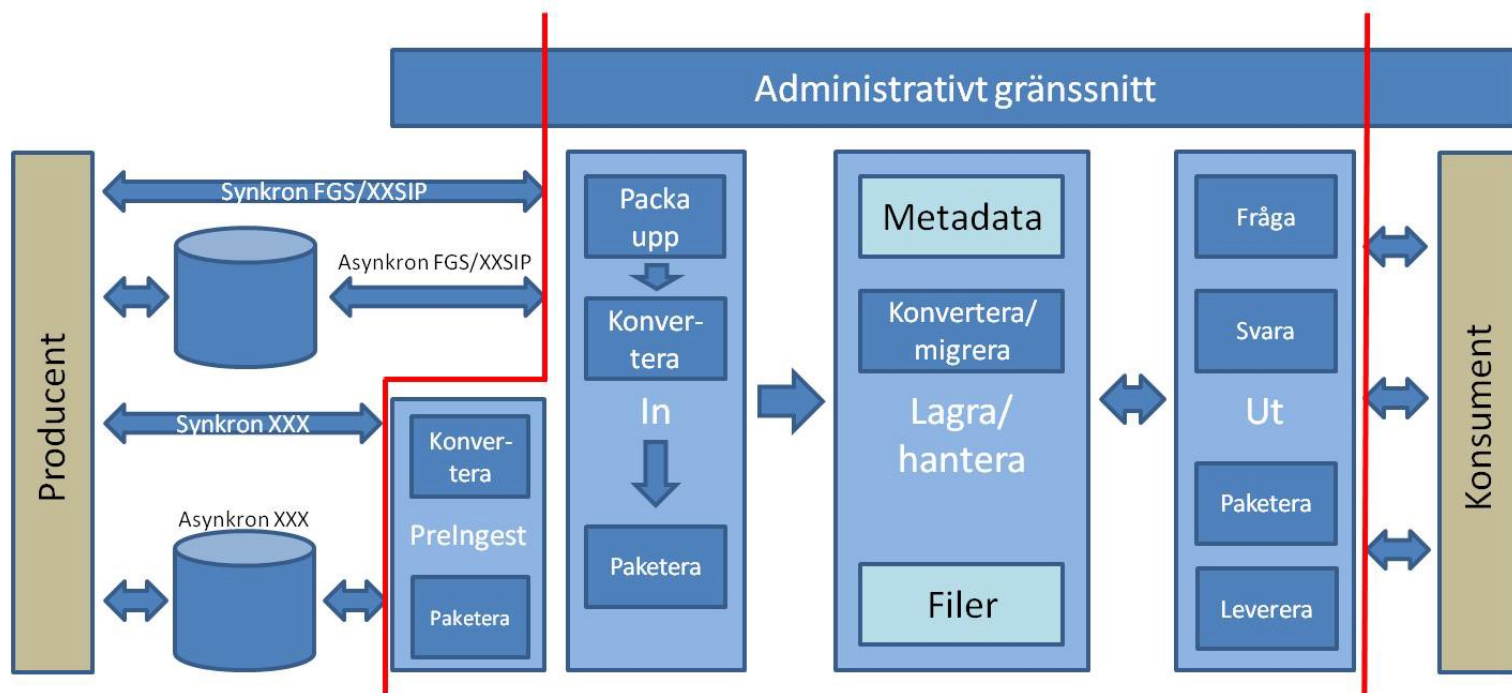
Administrativt gränssnitt

Producent

Synkron FGS/XXSIP

Asynkron FGS/XXSIP

Synkron XXX

Asynkron XXX

Konvertera

PreIngest

Paketera

Packa upp

Konvertera

In

Paketera

Metadata

Konvertera/ migrera

Lagra/ hantera

Filer

Fråga

Svara

Ut

Paketera

Leverera

Konsument